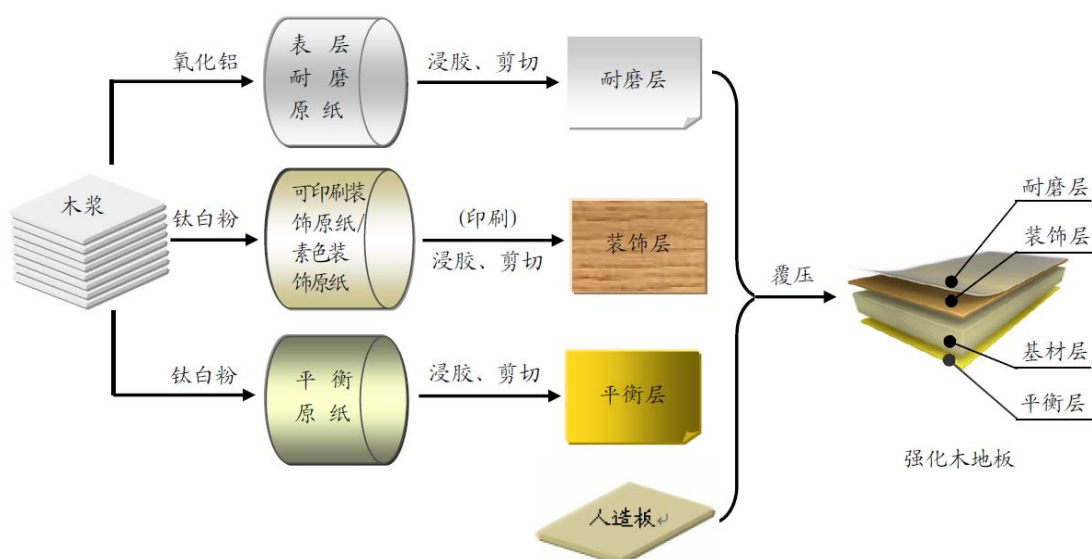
木浆

氧化铝

表层耐磨原纸

浸胶、剪切

耐磨层

钛白粉

可印刷装饰原纸/素色装饰原纸

(印刷)
浸胶、剪切

装饰层

钛白粉

平衡原纸

浸胶、剪切

平衡层

人造板

覆压

耐磨层

装饰层

基材层

平衡层

强化木地板